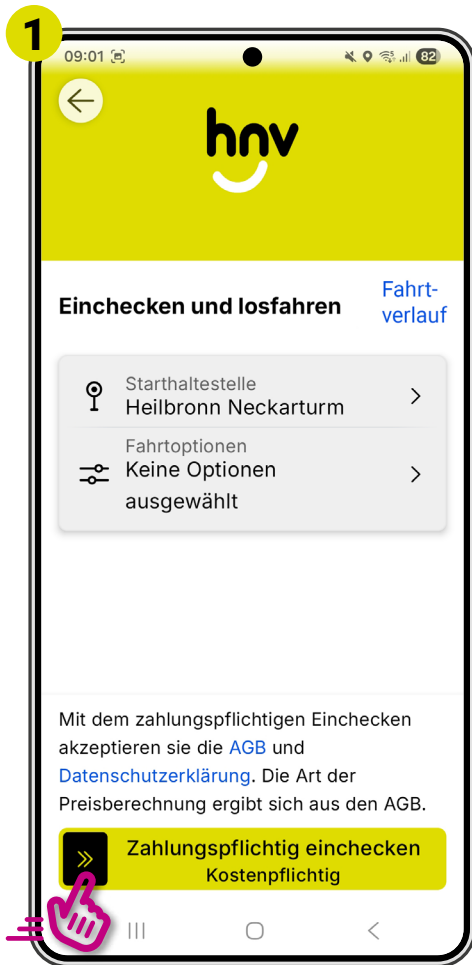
1

09:01 82

hnv

Einchecken und losfahren

Fahrtverlauf

Starthaltestelle
Heilbronn Neckarturm

Fahrtoptionen
Keine Optionen ausgewählt

Mit dem zahlungspflichtigen Einchecken akzeptieren sie die AGB und Datenschutzerklärung. Die Art der Preisberechnung ergibt sich aus den AGB.

»

Zahlungspflichtig einchecken
Kostenpflichtig